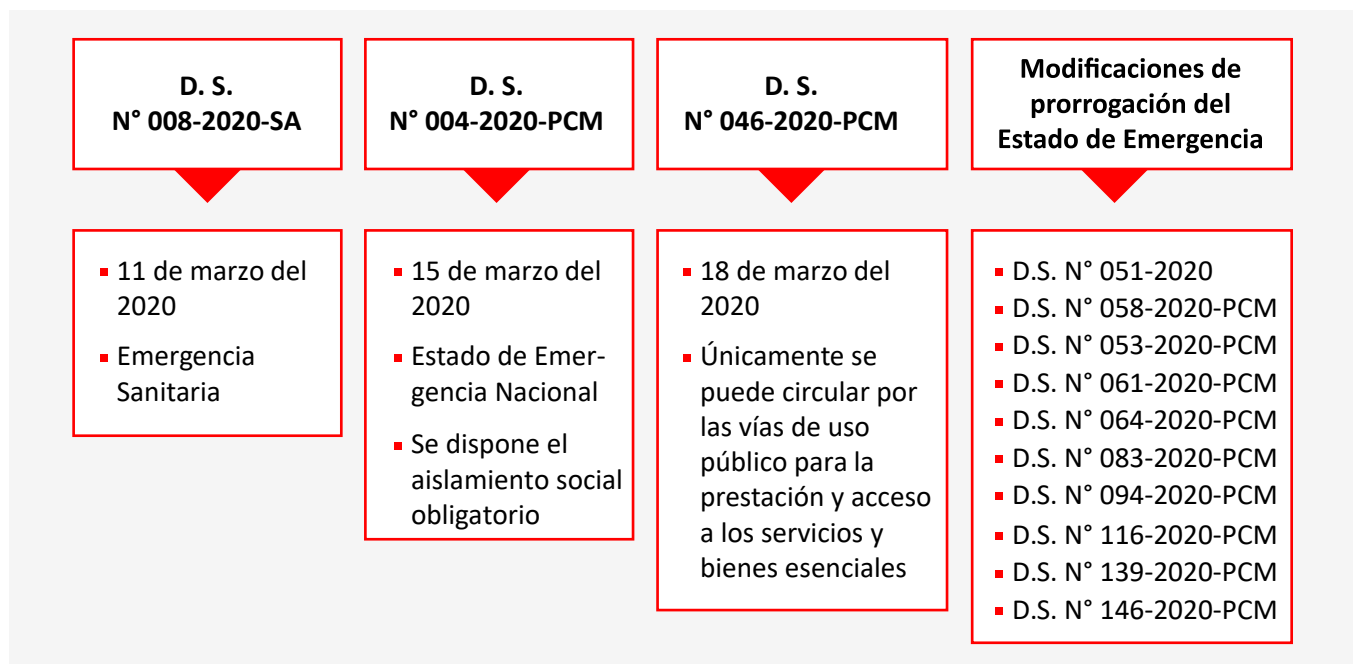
D. S.
N° 008-2020-SA

- 11 de marzo del 2020
- Emergencia Sanitaria

D. S.
N° 004-2020-PCM

- 15 de marzo del 2020
- Estado de Emergencia Nacional
- Se dispone el aislamiento social obligatorio

D. S.
N° 046-2020-PCM

- 18 de marzo del 2020
- Únicamente se puede circular por las vías de uso público para la prestación y acceso a los servicios y bienes esenciales

Modificaciones de prorrogación del Estado de Emergencia

- D.S. N° 051-2020
- D.S. N° 058-2020-PCM
- D.S. N° 053-2020-PCM
- D.S. N° 061-2020-PCM
- D.S. N° 064-2020-PCM
- D.S. N° 083-2020-PCM
- D.S. N° 094-2020-PCM
- D.S. N° 116-2020-PCM
- D.S. N° 139-2020-PCM
- D.S. N° 146-2020-PCM